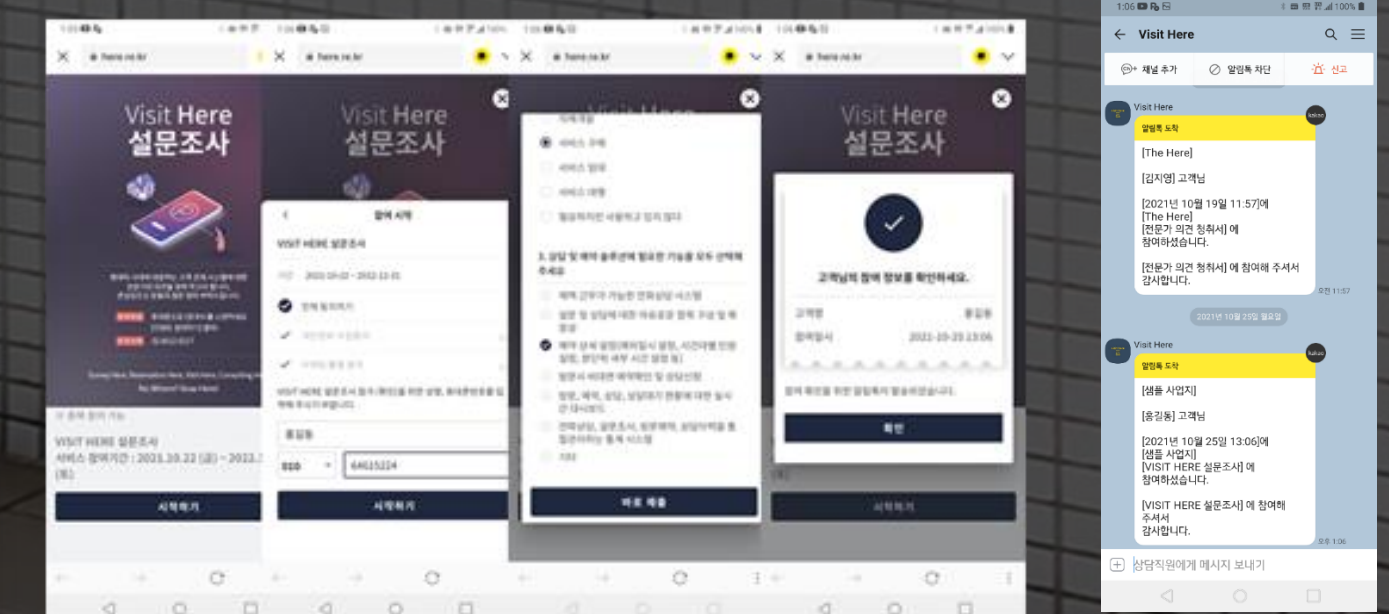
here.re.kr

Visit Here
설문조사

VISIT HERE 설문조사

시작하기

참여 시작

VISIT HERE 설문조사

홍길동

010

64615224

시작하기

서비스 구매

3. 상담 및 예약 솔루션에 필요한 기능을 모두 선택해 주세요

기타

바로 제출

Visit Here
설문조사

고객님의 참여 정보를 확인하세요.

고객명 홍길동

참여일시 2021-10-25 13:06

확인

시작하기

1:06

Visit Here

채널 추가

알림톡 차단

신고

Visit Here

알림톡 도착

[The Here]

[김지영] 고객님

[2021년 10월 19일 11:57]에
[The Here]
[전문가 의견 청취서] 에
참여하셨습니다.

[전문가 의견 청취서] 에 참여해 주셔서
감사합니다.

오전 11:57

2021년 10월 25일 월요일

Visit Here

알림톡 도착

[샘플 사업지]

[홍길동] 고객님

[2021년 10월 25일 13:06]에
[샘플 사업지]
[VISIT HERE 설문조사] 에
참여하셨습니다.

[VISIT HERE 설문조사] 에 참여해
주셔서
감사합니다.

오후 1:06

상담직원에게 메시지 보내기